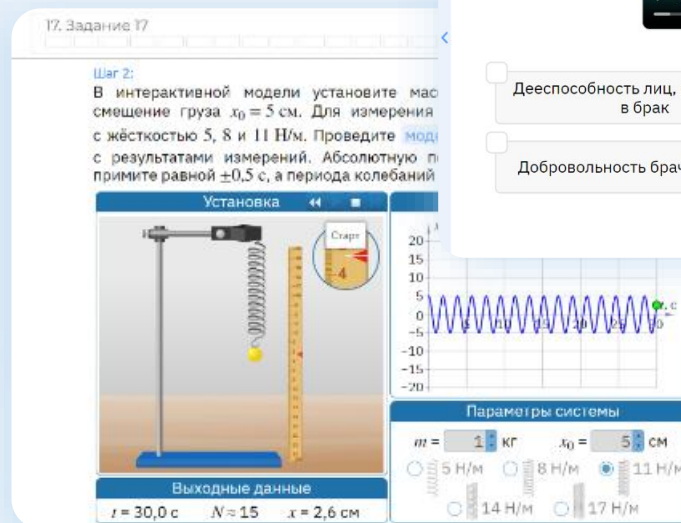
17. Задание 17

Шаг 2:
В интерактивной модели установите мас смещение груза $x_0 = 5$ см. Для измерения с жёсткостью 5, 8 и 11 Н/м. Проведите моде с результатами измерений. Абсолютную п примите равной $\pm0,5$ с, а периода колебаний

Дееспособность лиц, в брак

Добровольность брач

Установка

Старт

4

20
15
10
5
0
−5
−10
−15
−20

Параметры системы

$m =$ 1 кг $x_0 =$ 5 см

5 Н/м 8 Н/м 11 Н/м

14 Н/м 17 Н/м

Выходные данные

$t = 30,0$ с $N \approx 15$ $x = 2,6$ см